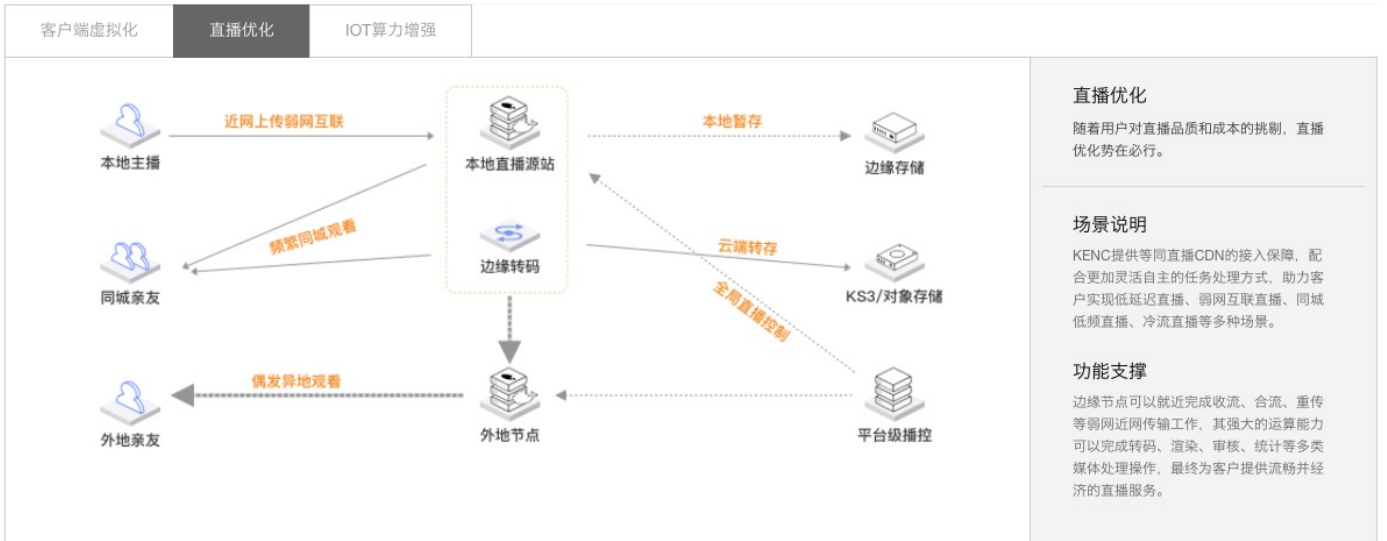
客户端虚拟化 直播优化 IOT算力增强

本地主播
近网上传弱网互联
本地直播源站
本地暂存
边缘存储
频繁同城观看
同城亲友
边缘转码
云端转存
KS3/对象存储
全局直播控制
偶发异地观看
外地亲友
外地节点
平台级播控

直播优化

随着用户对直播品质和成本的挑剔，直播优化势在必行。

场景说明

KENC提供等同直播CDN的接入保障，配合更加灵活自主的任务处理方式、助力客户实现低延迟直播、弱网互联直播、同城低频直播、冷流直播等多种场景。

功能支撑

边缘节点可以就近完成收流、合流、重传等弱网近网传输工作，其强大的运算能力可以完成转码、渲染、审核、统计等多类媒体处理操作，最终为客户提供流畅并经济的直播服务。